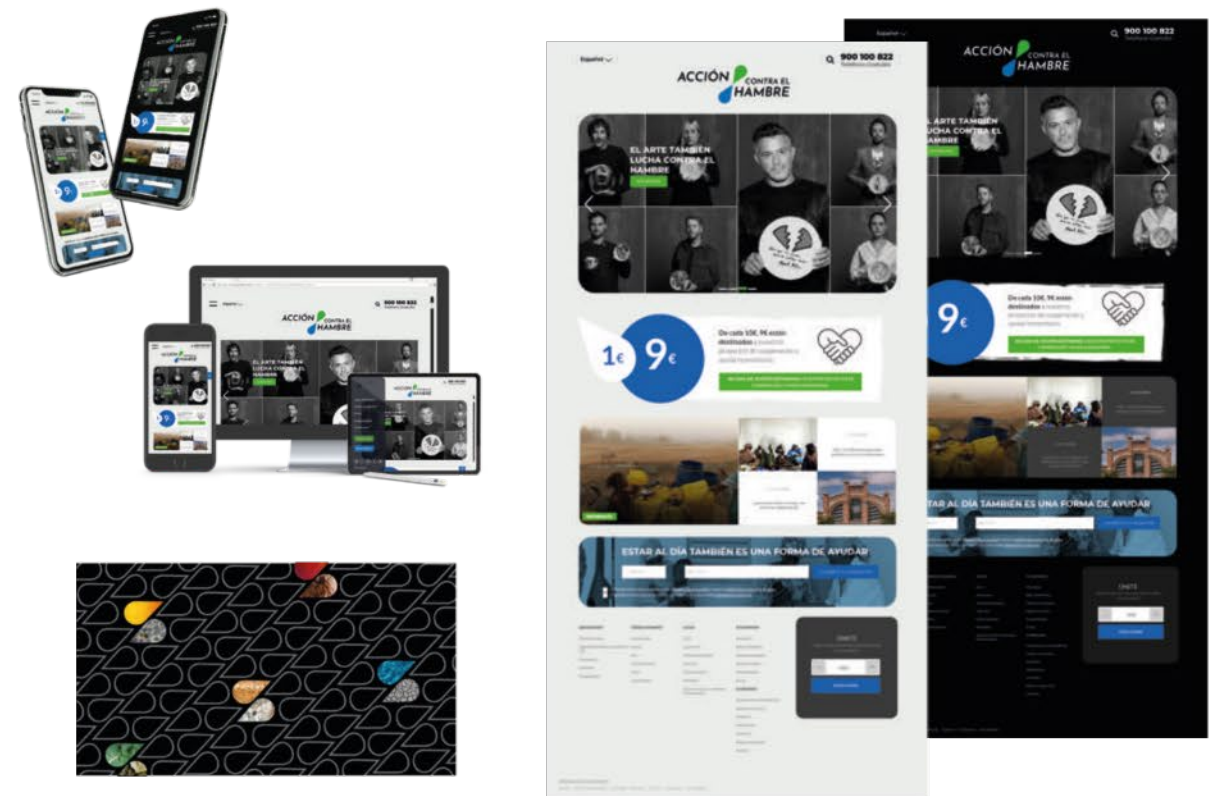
Español

900 100 822
Teléfono Gratuito

ACCIÓN CONTRA EL HAMBRE

EL ARTE TAMBIÉN LUCHA CONTRA EL HAMBRE

1€ 9€

De cada 10€, 9€ están destinados a nuestra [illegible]

ESTAR AL DÍA TAMBIÉN ES UNA FORMA DE AYUDAR

ÚNETE

Español

900 100 822
Teléfono Gratuito

ACCIÓN CONTRA EL HAMBRE

EL ARTE TAMBIÉN LUCHA CONTRA EL HAMBRE

9€

De cada 10€, 9€ están destinados a nuestra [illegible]

ESTAR AL DÍA TAMBIÉN ES UNA FORMA DE AYUDAR

ÚNETE

ACCIÓN CONTRA EL HAMBRE

EL ARTE TAMBIÉN LUCHA CONTRA EL HAMBRE

900 100 822